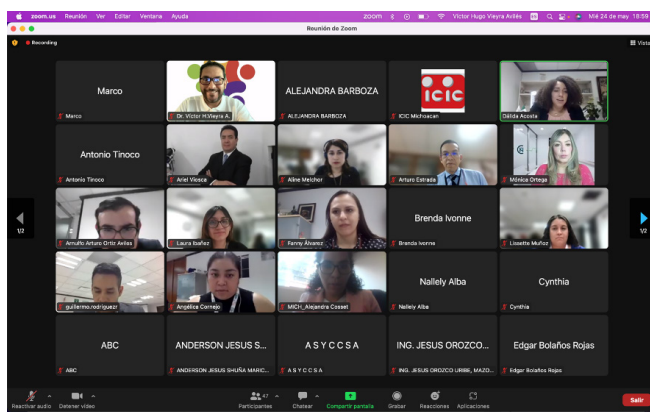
zoom.us Reunión Ver Editar Ventana Ayuda
zoom Víctor Hugo Vieyra Avilés Mié 24 de may 18:59
Reunión de Zoom
Recording
Vista

Marco
Marco
Dr. Víctor H.Vieyra A.
ALEJANDRA BARBOZA
ALEJANDRA BARBOZA
ICIC
ICIC Michoacan
Dálida Acosta

Antonio Tinoco
Antonio Tinoco
Ariel Viesca
Aline Melchor
Arturo Estrada
Mónica Ortega

1/2
Arnulfo Arturo Ortiz Avilés
Laura Ibañez
Fanny Álvarez
Brenda Ivonne
Brenda Ivonne
Lissette Muñoz
1/2

guillermo.rodriguez
Angélica Corneio
MICH_Alejandra Cosset
Nallely Alba
Nallely Alba
Cynthia
Cynthia

ABC
ABC
ANDERSON JESUS S...
ANDERSON JESUS SHUÑA MARIC...
ASYCCSA
ASYCCSA
ING. JESUS OROZCO...
ING. JESUS OROZCO URIBE, MAZO...
Edgar Bolaños Rojas
Edgar Bolaños Rojas

Reactivar audio
Detener video
Participantes 47
Chatear
Compartir pantalla
Grabar
Reacciones
Aplicaciones
Salir